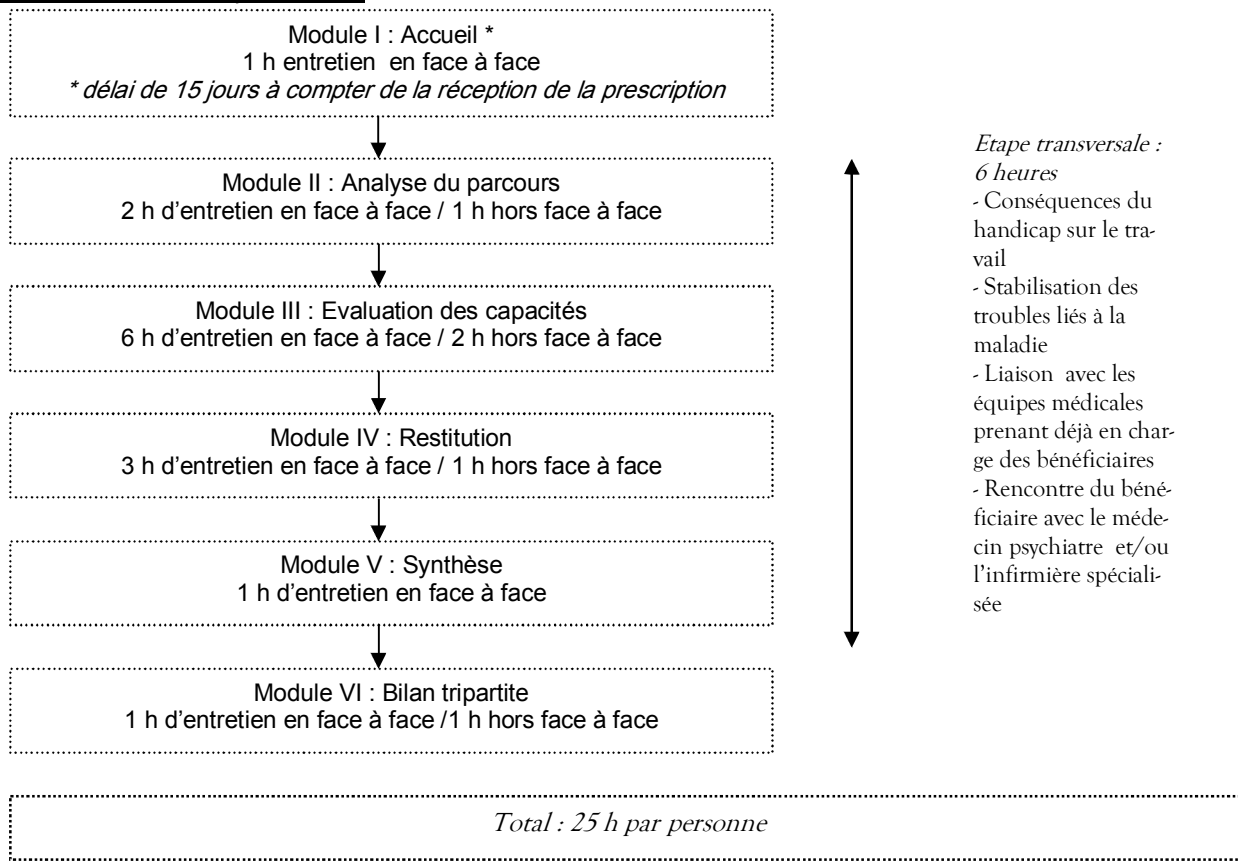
Module I : Accueil *
1 h entretien en face à face
* délai de 15 jours à compter de la réception de la prescription

Module II : Analyse du parcours
2 h d'entretien en face à face / 1 h hors face à face

Module III : Evaluation des capacités
6 h d'entretien en face à face / 2 h hors face à face

Module IV : Restitution
3 h d'entretien en face à face / 1 h hors face à face

Module V : Synthèse
1 h d'entretien en face à face

Module VI : Bilan tripartite
1 h d'entretien en face à face /1 h hors face à face

Etape transversale : 6 heures
- Conséquences du handicap sur le travail
- Stabilisation des troubles liés à la maladie
- Liaison avec les équipes médicales prenant déjà en charge des bénéficiaires
- Rencontre du bénéficiaire avec le médecin psychiatre et/ou l'infirmière spécialisée

Total : 25 h par personne